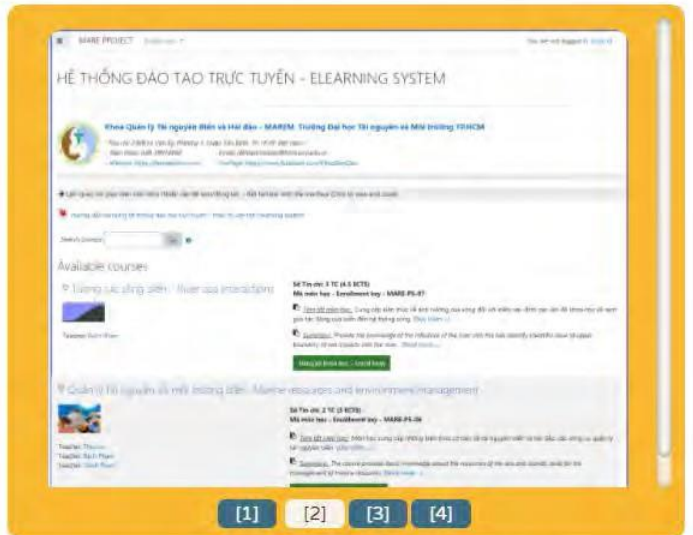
MARE PROJECT

HỆ THỐNG ĐÀO TẠO TRỰC TUYẾN - ELEARNING SYSTEM

Khoa Quản lý Tài nguyên Biển và Hải đảo - MAREM, Trường Đại học Tài nguyên và Môi trường TP.HCM

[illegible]

Available courses

Tương tác sông biển - River sea interactions

Số Tín chỉ: 3 TC (4.5 ECTS)
Mã môn học - Enrollment key - MARE-PS-07

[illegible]

Quản lý tài nguyên và môi trường biển - Marine resources and environment management

Số Tín chỉ: 2 TC (3 ECTS)
Mã môn học - Enrollment key - MARE-PS-06

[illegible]

[1] [2] [3] [4]